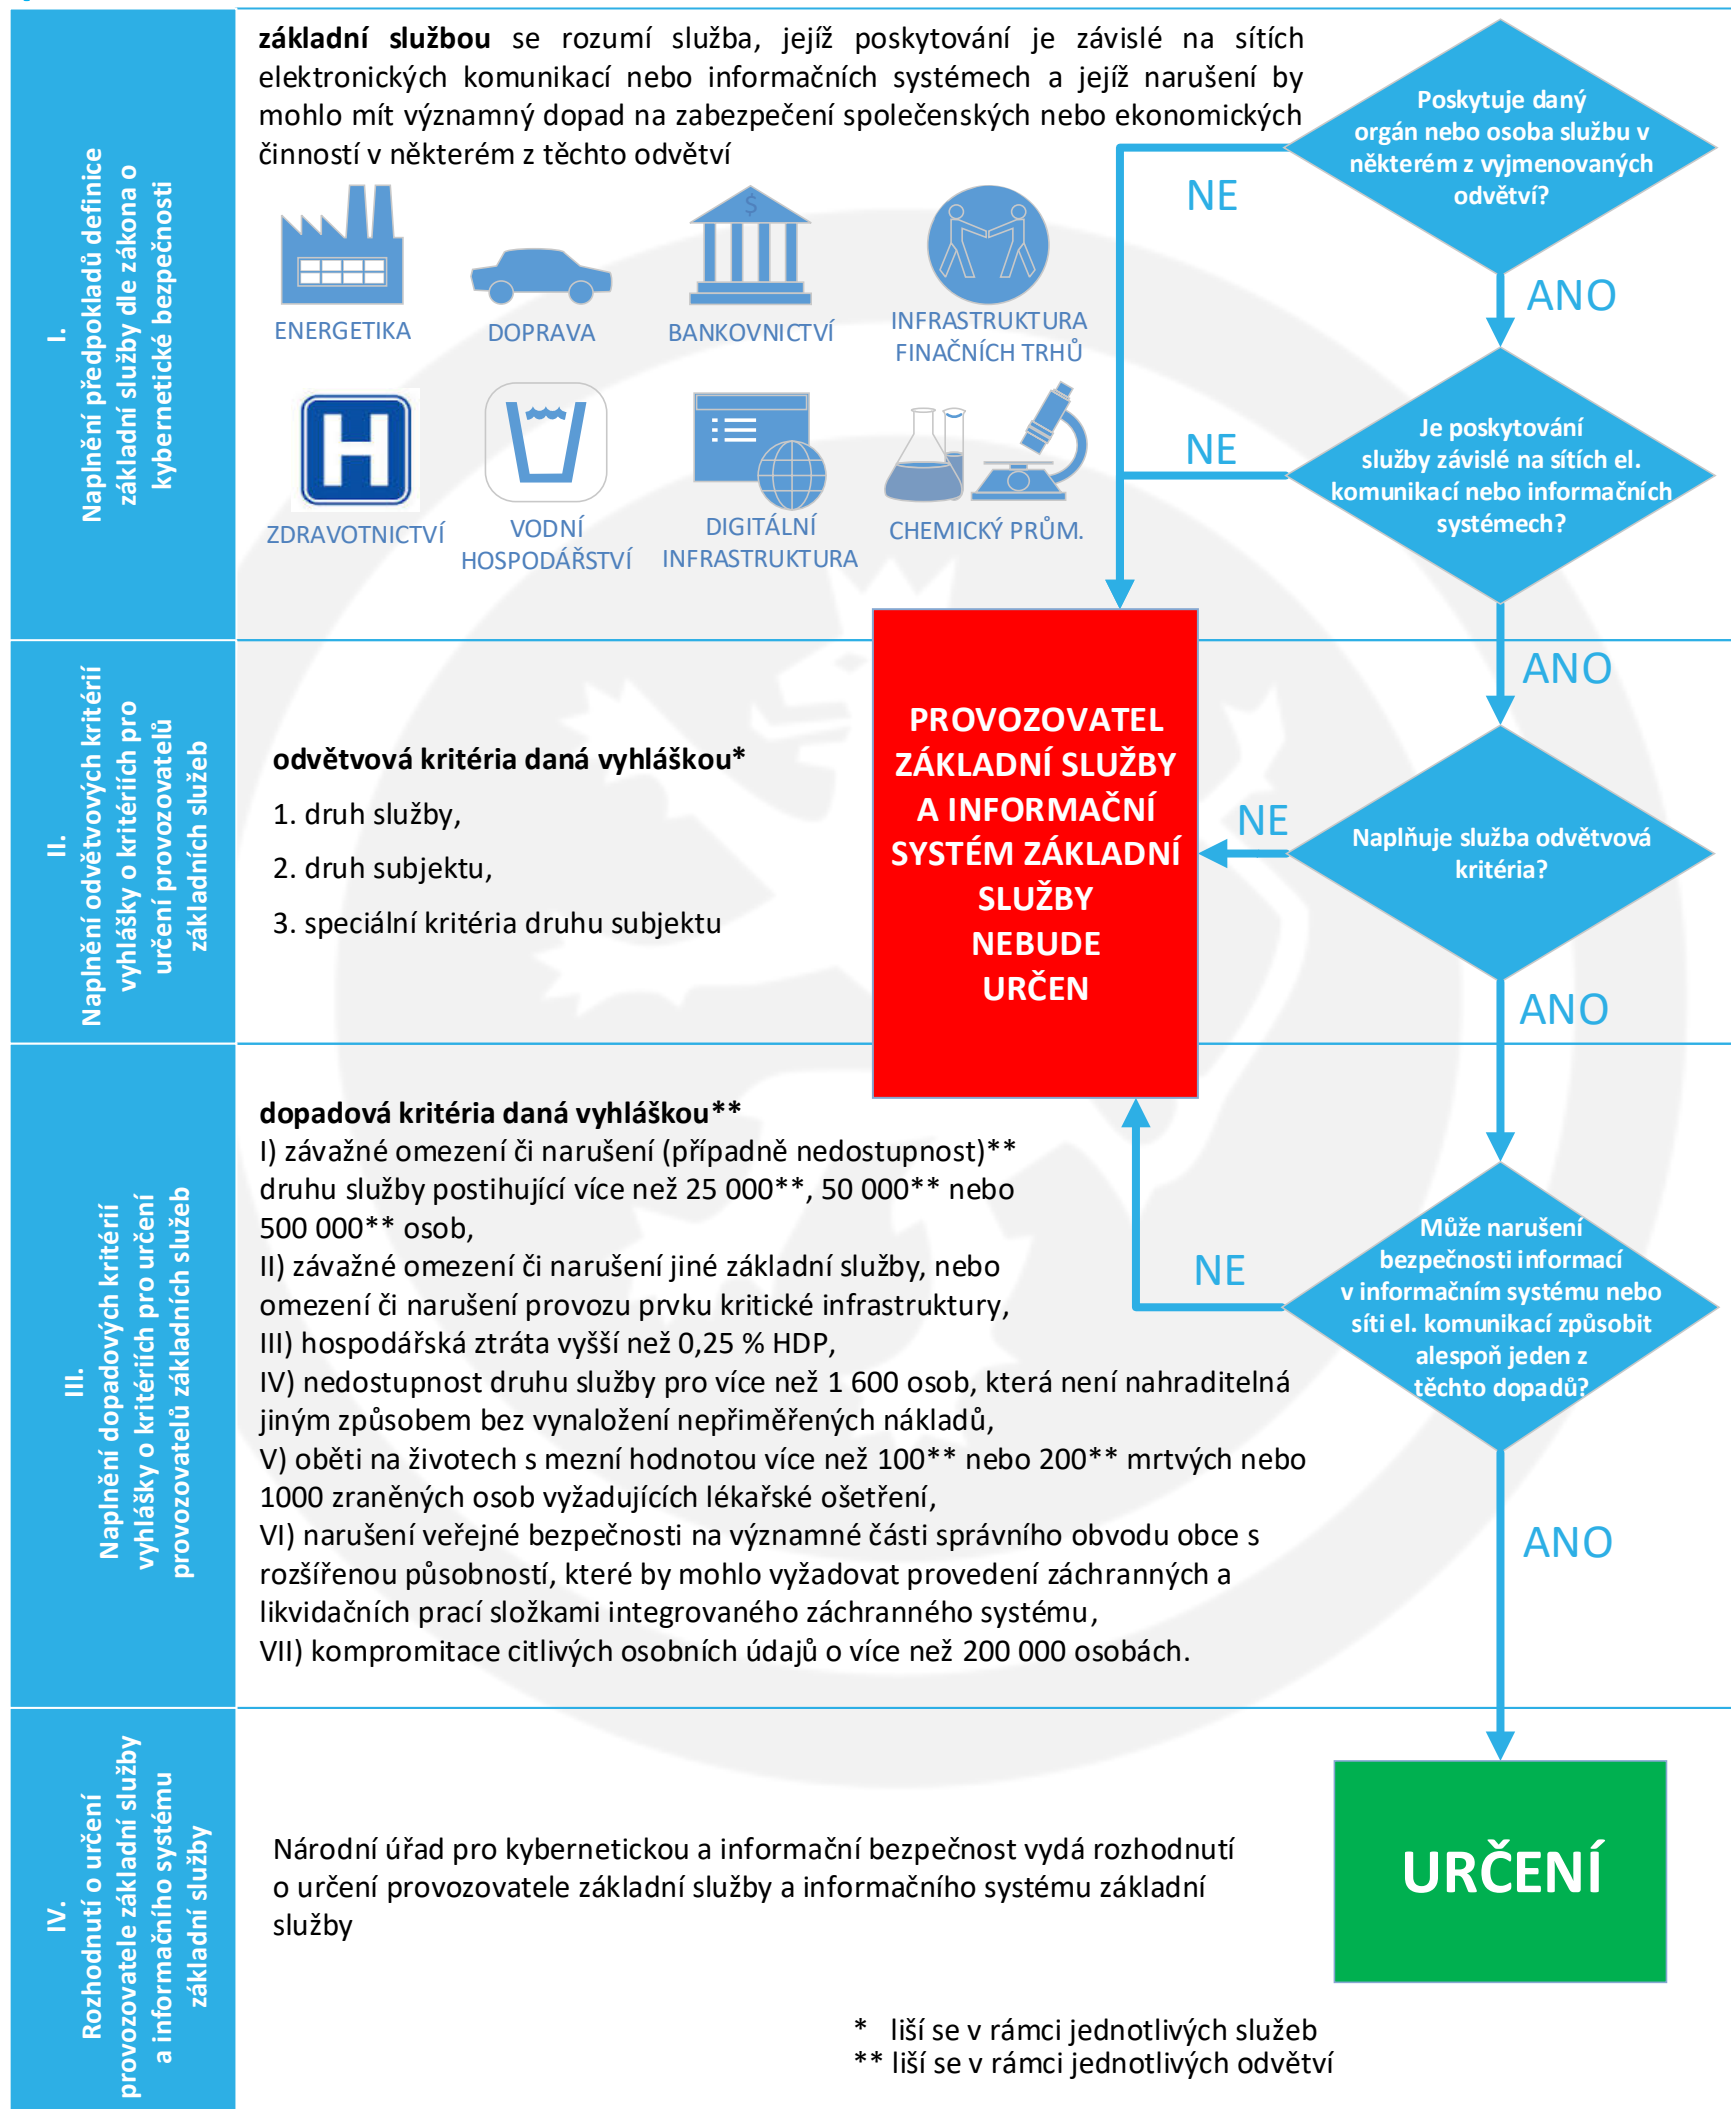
I.
Naplnění předpokladů definice základní služby dle zákona o kybernetické bezpečnosti

**základní službou** se rozumí služba, jejíž poskytování je závislé na sítích elektronických komunikací nebo informačních systémech a jejíž narušení by mohlo mít významný dopad na zabezpečení společenských nebo ekonomických činností v některém z těchto odvětví

ENERGETIKA
DOPRAVA
BANKOVNICTVÍ
INFRASTRUKTURA FINAČNÍCH TRHŮ
ZDRAVOTNICTVÍ
VODNÍ HOSPODÁŘSTVÍ
DIGITÁLNÍ INFRASTRUKTURA
CHEMICKÝ PRŮM.

Poskytuje daný orgán nebo osoba službu v některém z vyjmenovaných odvětví?
NE
ANO
Je poskytování služby závislé na sítích el. komunikací nebo informačních systémech?
NE
ANO

II.
Naplnění odvětvových kritérií vyhlášky o kritériích pro určení provozovatelů základních služeb

**odvětvová kritéria daná vyhláškou***
1. druh služby,
2. druh subjektu,
3. speciální kritéria druhu subjektu

PROVOZOVATEL ZÁKLADNÍ SLUŽBY A INFORMAČNÍ SYSTÉM ZÁKLADNÍ SLUŽBY NEBUDE URČEN

NE
Naplňuje služba odvětvová kritéria?
ANO

III.
Naplnění dopadových kritérií vyhlášky o kritériích pro určení provozovatelů základních služeb

**dopadová kritéria daná vyhláškou****
I) závažné omezení či narušení (případně nedostupnost)** druhu služby postihující více než 25 000**, 50 000** nebo 500 000** osob,
II) závažné omezení či narušení jiné základní služby, nebo omezení či narušení provozu prvku kritické infrastruktury,
III) hospodářská ztráta vyšší než 0,25 % HDP,
IV) nedostupnost druhu služby pro více než 1 600 osob, která není nahraditelná jiným způsobem bez vynaložení nepřiměřených nákladů,
V) oběti na životech s mezní hodnotou více než 100** nebo 200** mrtvých nebo 1000 zraněných osob vyžadujících lékařské ošetření,
VI) narušení veřejné bezpečnosti na významné části správního obvodu obce s rozšířenou působností, které by mohlo vyžadovat provedení záchranných a likvidačních prací složkami integrovaného záchranného systému,
VII) kompromitace citlivých osobních údajů o více než 200 000 osobách.

NE
Může narušení bezpečnosti informací v informačním systému nebo síti el. komunikací způsobit alespoň jeden z těchto dopadů?
ANO

IV.
Rozhodnutí o určení provozovatele základní služby a informačního systému základní služby

Národní úřad pro kybernetickou a informační bezpečnost vydá rozhodnutí o určení provozovatele základní služby a informačního systému základní služby

URČENÍ

* liší se v rámci jednotlivých služeb
** liší se v rámci jednotlivých odvětví